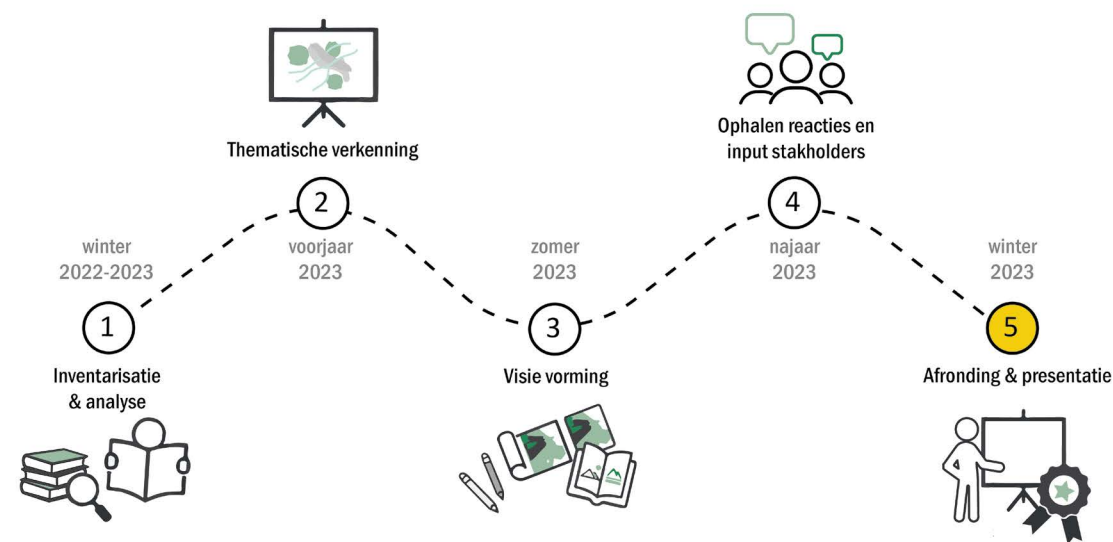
Thematische verkenning

Ophalen reacties en input stakholders

winter 2022-2023

2

voorjaar 2023

zomer 2023

4

najaar 2023

winter 2023

1

Inventarisatie & analyse

3

Visie vorming

5

Afronding & presentatie